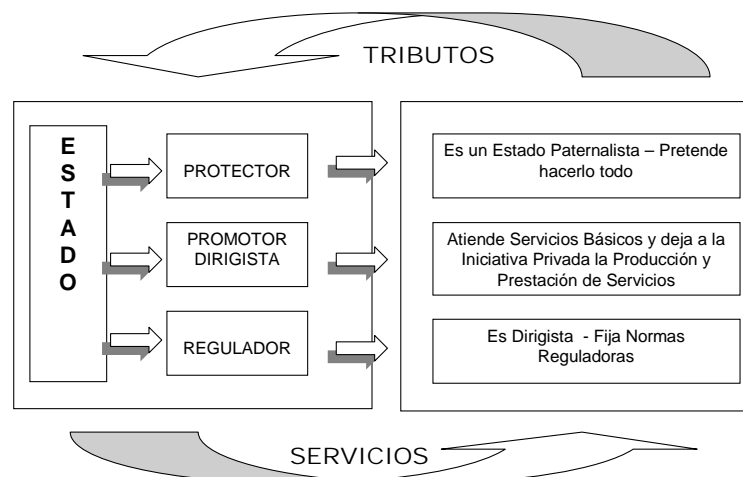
TRIBUTOS

E
S
T
A
D
O

PROTECTOR

PROMOTOR DIRIGISTA

REGULADOR

Es un Estado Paternalista – Pretende hacerlo todo

Atiende Servicios Básicos y deja a la Iniciativa Privada la Producción y Prestación de Servicios

Es Dirigista - Fija Normas Reguladoras

SERVICIOS